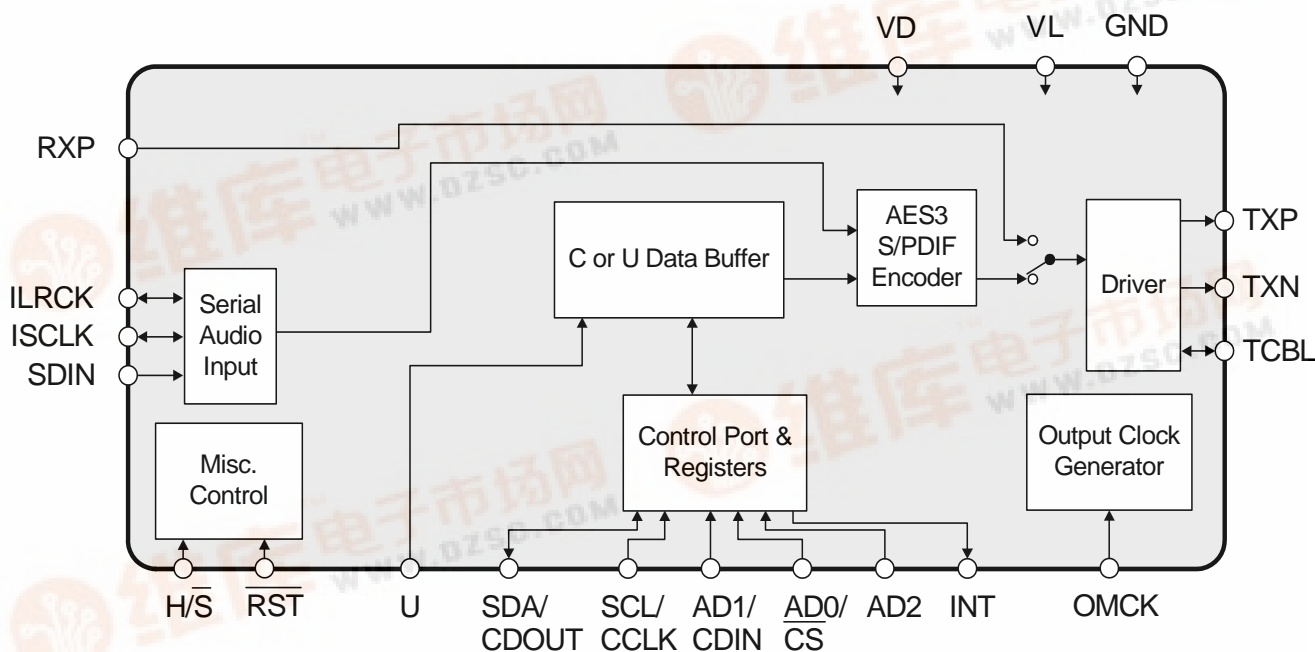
VD
VL
GND
RXP
AES3 S/PDIF Encoder
C or U Data Buffer
Driver
TXP
TXN
TCBL
ILRCK
ISCLK
SDIN
Serial Audio Input
Control Port & Registers
Output Clock Generator
Misc. Control
H/$\overline{S}$
$\overline{RST}$
U
SDA/ CDOUT
SCL/ CCLK
AD1/ CDIN
AD0/ $\overline{CS}$
AD2
INT
OMCK